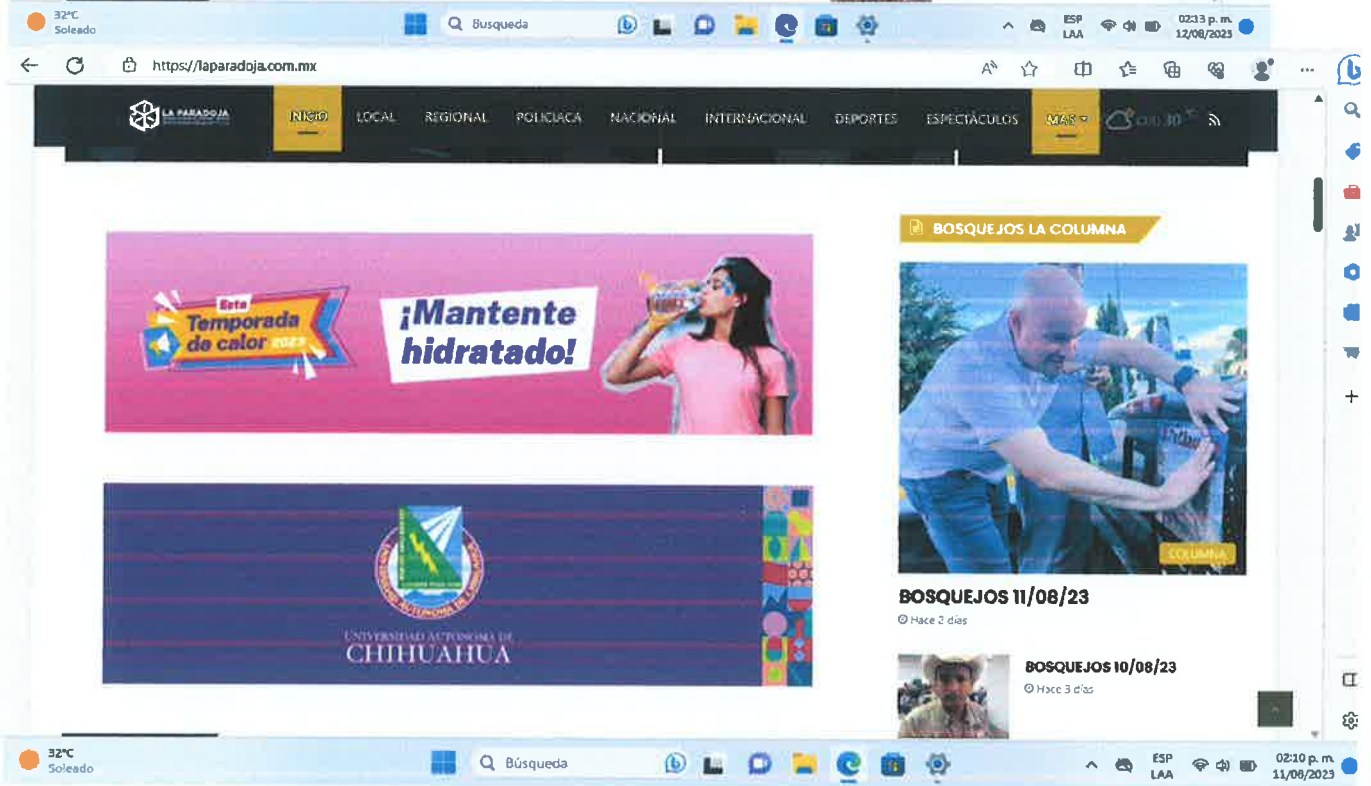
32°C
Soleado

Busqueda

ESP
LAA

02:13 p. m.
12/08/2023

https://laparadoja.com.mx

LA PARADOJA

INICIO LOCAL REGIONAL POLICIACA NACIONAL INTERNACIONAL DEPORTES ESPECTÁCULOS MÁS

30 °C

Esta
Temporada de calor 2023

¡Mantente hidratado!

UNIVERSIDAD AUTÓNOMA DE CHIHUAHUA

BOSQUEJOS LA COLUMNA

COLUMNA

BOSQUEJOS 11/08/23
Hace 2 días

BOSQUEJOS 10/08/23
Hace 3 días

32°C
Soleado

Búsqueda

ESP
LAA

02:10 p. m.
11/08/2023